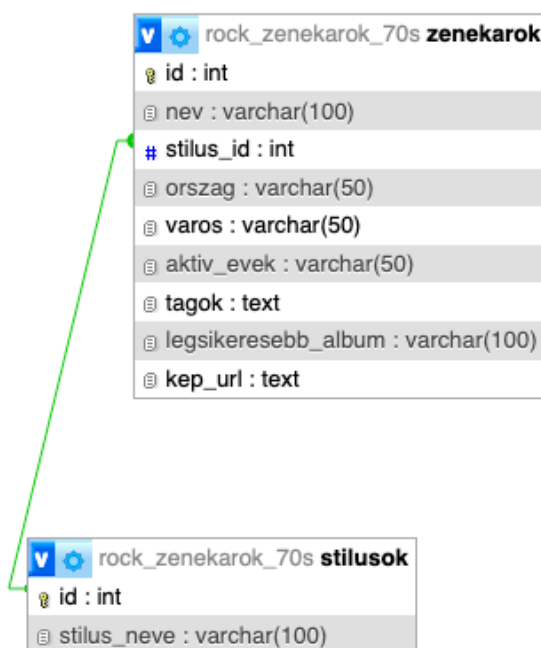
v rock_zenekarok_70s zenekarok
id : int
nev : varchar(100)
stilus_id : int
orszag : varchar(50)
varos : varchar(50)
aktiv_evek : varchar(50)
tagok : text
legsikeresebb_album : varchar(100)
kep_url : text

v rock_zenekarok_70s stilusok
id : int
stilus_neve : varchar(100)